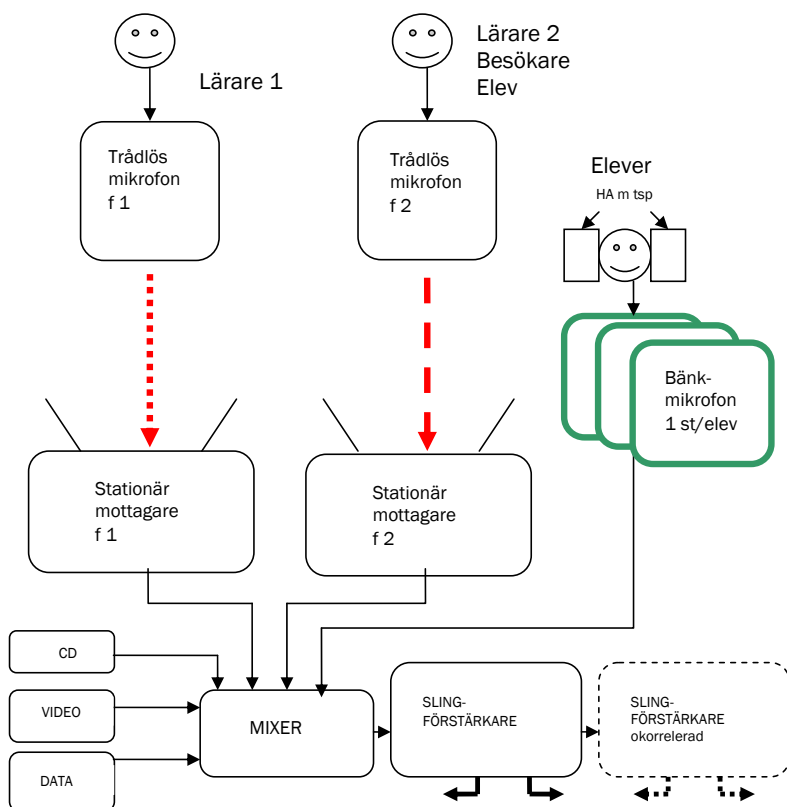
Lärare 1

Lärare 2
Besökare
Elev

Trådlös mikrofon f 1

Trådlös mikrofon f 2

Elever

HA m tsp

Bänkmikrofon 1 st/elev

Stationär mottagare f 1

Stationär mottagare f 2

CD

VIDEO

DATA

MIXER

SLING-FÖRSTÄRKARE

SLING-FÖRSTÄRKARE okorrelerad